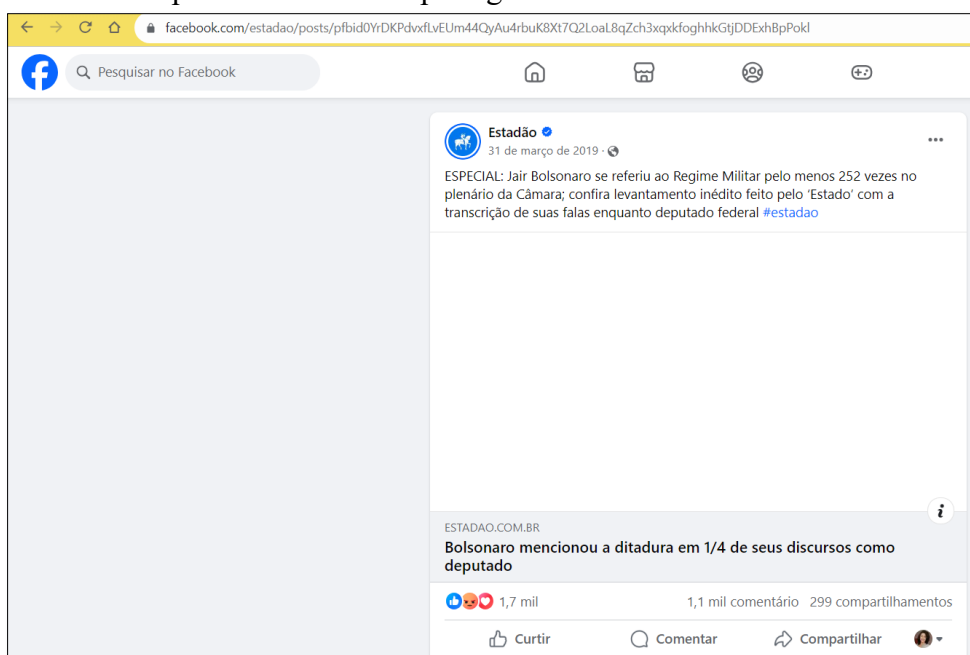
facebook.com/estadao/posts/pfbid0YrDKPdvxfLvEUm44QyAu4rbuK8Xt7Q2LoaL8qZch3xqxkfoghhkGtjDDExhBpPokl

Pesquisar no Facebook

Estadão
31 de março de 2019 ·

ESPECIAL: Jair Bolsonaro se referiu ao Regime Militar pelo menos 252 vezes no plenário da Câmara; confira levantamento inédito feito pelo 'Estado' com a transcrição de suas falas enquanto deputado federal #estadao

ESTADAO.COM.BR
Bolsonaro mencionou a ditadura em 1/4 de seus discursos como deputado

1,7 mil
1,1 mil comentário 299 compartilhamentos

Curtir
Comentar
Compartilhar